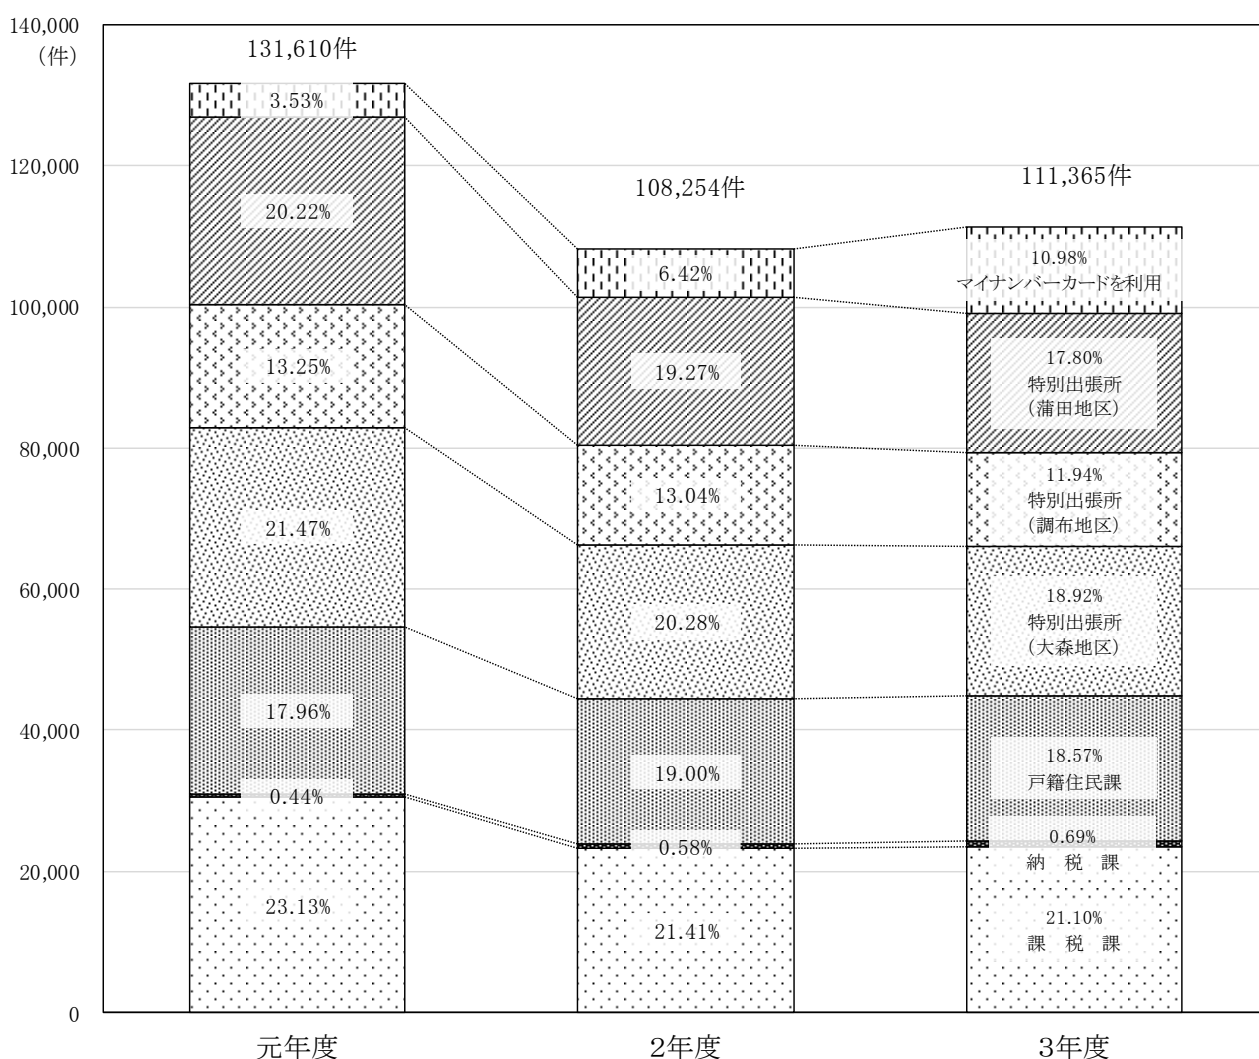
140,000
(件)
120,000
100,000
80,000
60,000
40,000
20,000
0

131,610件
3.53%
20.22%
13.25%
21.47%
17.96%
0.44%
23.13%

108,254件
6.42%
19.27%
13.04%
20.28%
19.00%
0.58%
21.41%

111,365件
10.98%
マイナンバーカードを利用
17.80%
特別出張所
(蒲田地区)
11.94%
特別出張所
(調布地区)
18.92%
特別出張所
(大森地区)
18.57%
戸籍住民課
0.69%
納税課
21.10%
課税課

元年度
2年度
3年度